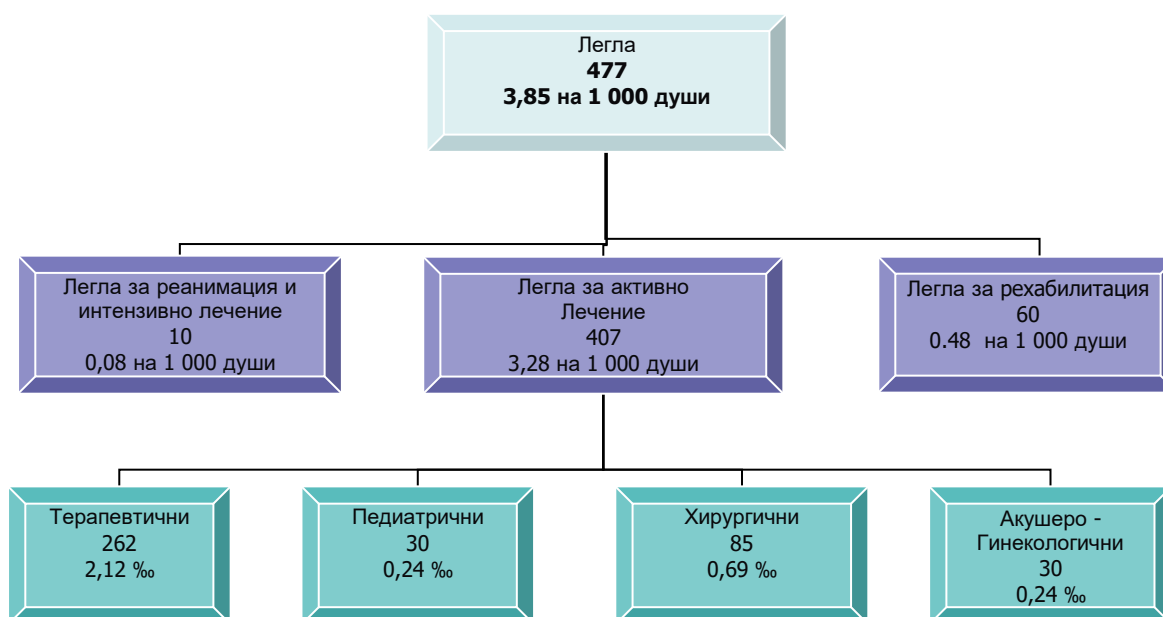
Легла
**477**
**3,85 на 1 000 души**

Легла за реанимация и интензивно лечение
10
0,08 на 1 000 души

Легла за активно Лечение
407
3,28 на 1 000 души

Легла за рехабилитация
60
0.48 на 1 000 души

Терапевтични
262
2,12 ‰

Педиатрични
30
0,24 ‰

Хирургични
85
0,69 ‰

Акушеро - Гинекологични
30
0,24 ‰